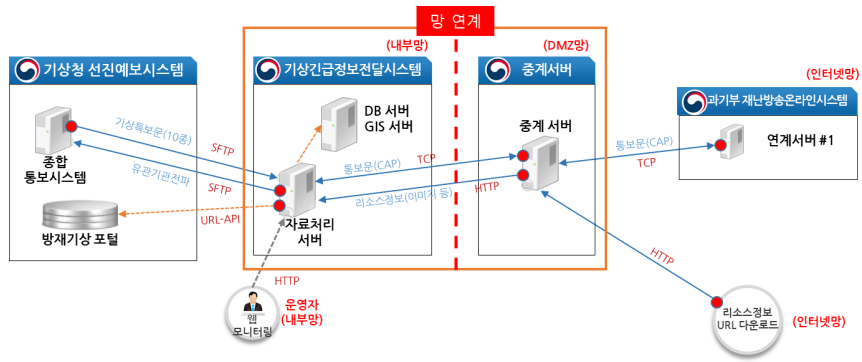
망 연계

(내부망)

(DMZ망)

(인터넷망)

기상청 선진예보시스템

기상긴급정보전달시스템

중계서버

과기부 재난방송온라인시스템

기상통보문(10종)

SFTP

DB 서버
GIS 서버

중계 서버

통보문(CAP)

연계서버 #1

종합
통보시스템

유관기관전파

SFTP

통보문(CAP)

TCP

TCP

리소스정보(이미지 등)

HTTP

URL-API

자료처리
서버

방재기상 포털

HTTP

HTTP

웹
모니터링

운영자
(내부망)

리소스정보
URL 다운로드

(인터넷망)